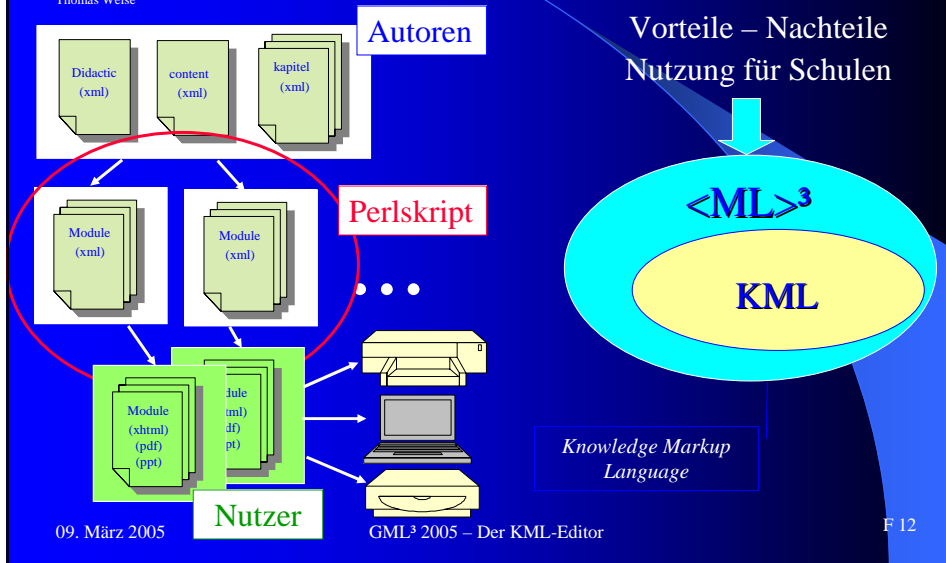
Thomas Weise

Autoren

Didactic (xml)

content (xml)

kapitel (xml)

Perlskript

Module (xml)

Module (xml)

• • •

Module (xhtml) (pdf) (ppt)

odule (html) df) pt)

Nutzer

Vorteile – Nachteile
Nutzung für Schulen

<ML>³

KML

Knowledge Markup Language

09. März 2005

GML³ 2005 – Der KML-Editor

F 12